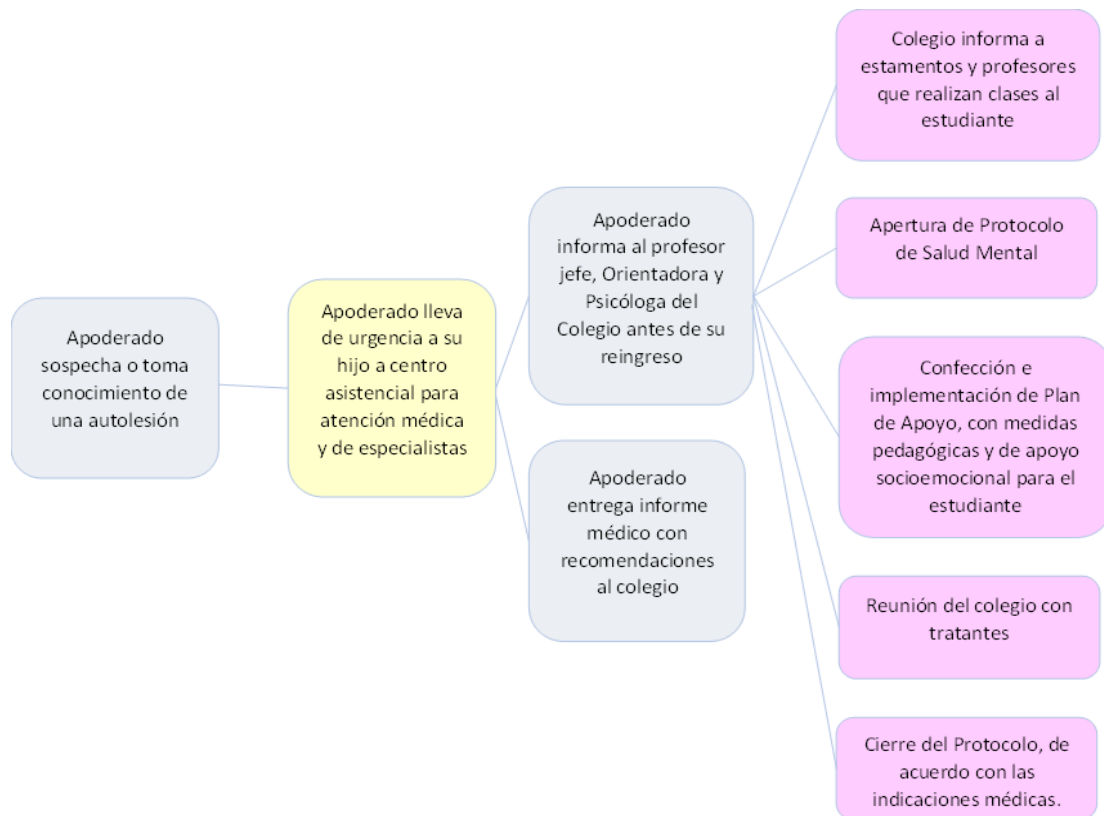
Apoderado sospecha o toma conocimiento de una autolesión

Apoderado lleva de urgencia a su hijo a centro asistencial para atención médica y de especialistas

Apoderado informa al profesor jefe, Orientadora y Psicóloga del Colegio antes de su reingreso

Apoderado entrega informe médico con recomendaciones al colegio

Colegio informa a estamentos y profesores que realizan clases al estudiante

Apertura de Protocolo de Salud Mental

Confección e implementación de Plan de Apoyo, con medidas pedagógicas y de apoyo socioemocional para el estudiante

Reunión del colegio con tratantes

Cierre del Protocolo, de acuerdo con las indicaciones médicas.